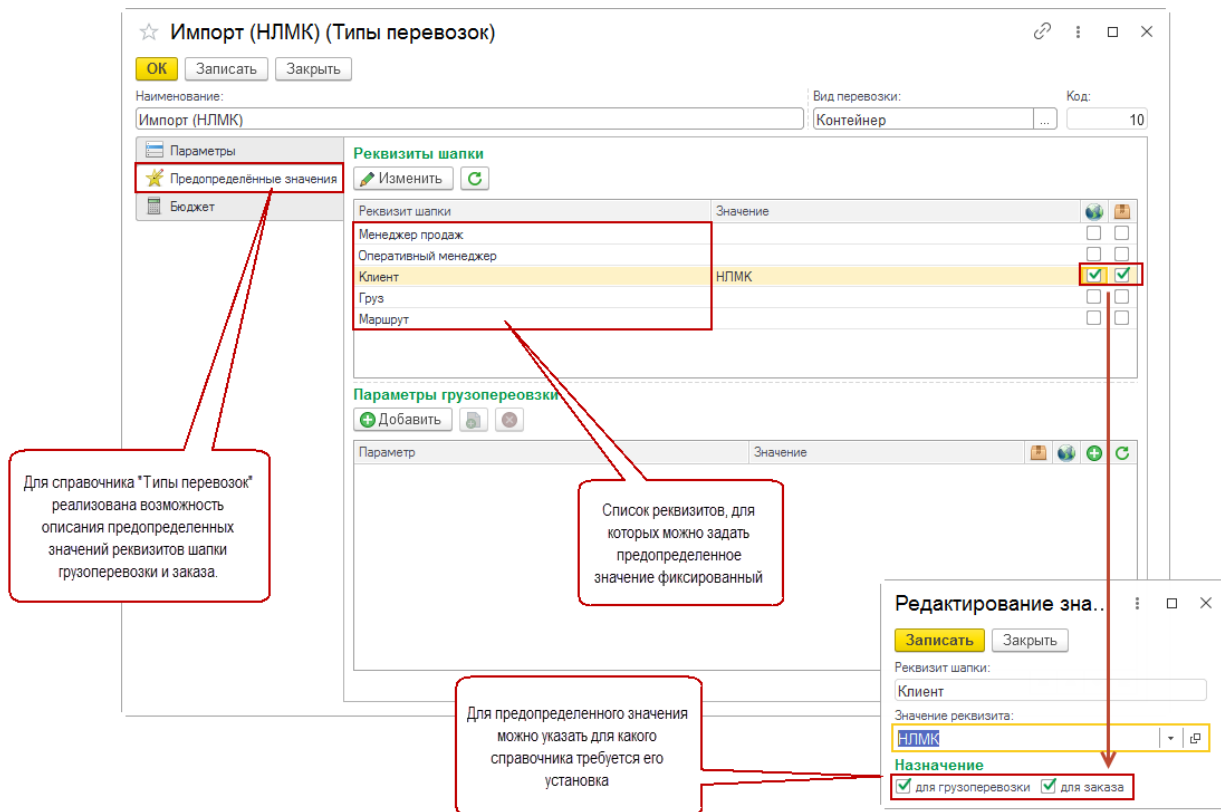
Импорт (НЛМК) (Типы перевозок)

OK Записать Закрыть

Наименование:
Импорт (НЛМК)

Вид перевозки:
Контейнер ...

Код:
10

Параметры
Предопределённые значения
Бюджет

Реквизиты шапки
Изменить

| Реквизит шапки | Значение |
|---|---|
| Менеджер продаж | |
| Оперативный менеджер | |
| Клиент | НЛМК |
| Груз | |
| Маршрут | |

Параметры грузоперевозки
Добавить

| Параметр | Значение |
|---|---|

Для справочника "Типы перевозок" реализована возможность описания предопределенных значений реквизитов шапки грузоперевозки и заказа.

Список реквизитов, для которых можно задать предопределенное значение фиксированный

Редактирование зна...

Записать Закрыть

Реквизит шапки:
Клиент

Значение реквизита:
НЛМК

Назначение
для грузоперевозки для заказа

Для предопределенного значения можно указать для какого справочника требуется его установка